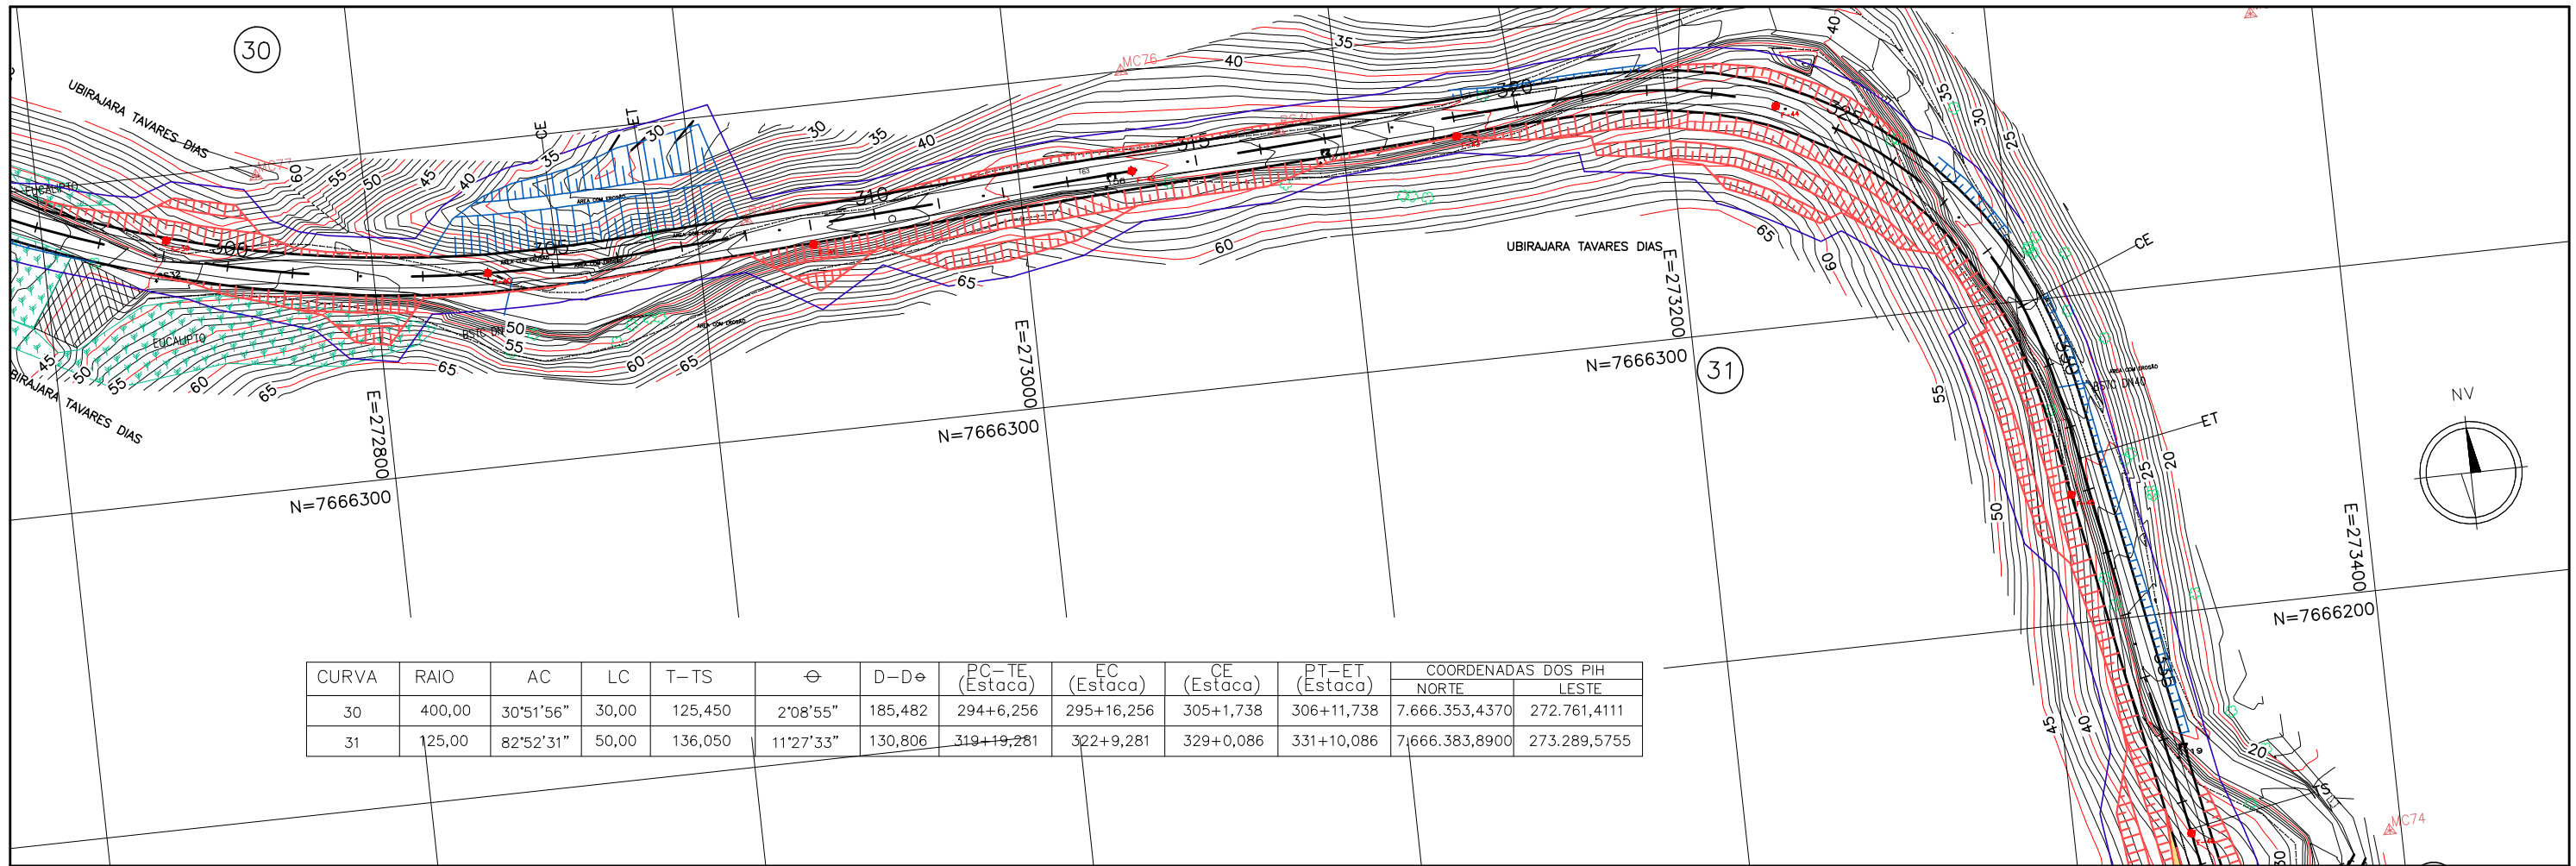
30

UBIRAJARA TAVARES DIAS

MC76

MC77

EUCALIPTO

CE

ET

35

40

45

50

55

60

65

30

300

305

310

315

320

325

330

335

AREA COM EROSÃO

BSTC DN

EUCALIPTO

UBIRAJARA TAVARES DIAS

E=272800

N=7666300

E=273000

N=7666300

UBIRAJARA TAVARES DIAS

E=273200

N=7666300

31

CE

ET

BSTC DN40

NV

E=273400

N=7666200

MC74

| CURVA | RAIO | AC | LC | T–TS | $\theta$ | D–D$\theta$ | PC–TE (Estaca) | EC (Estaca) | CE (Estaca) | PT–ET (Estaca) | COORDENADAS DOS PIH NORTE | COORDENADAS DOS PIH LESTE |
|---|---|---|---|---|---|---|---|---|---|---|---|---|
| 30 | 400,00 | 30°51'56" | 30,00 | 125,450 | 2°08'55" | 185,482 | 294+6,256 | 295+16,256 | 305+1,738 | 306+11,738 | 7.666.353,4370 | 272.761,4111 |
| 31 | 125,00 | 82°52'31" | 50,00 | 136,050 | 11°27'33" | 130,806 | 319+19,281 | 322+9,281 | 329+0,086 | 331+10,086 | 7.666.383,8900 | 273.289,5755 |